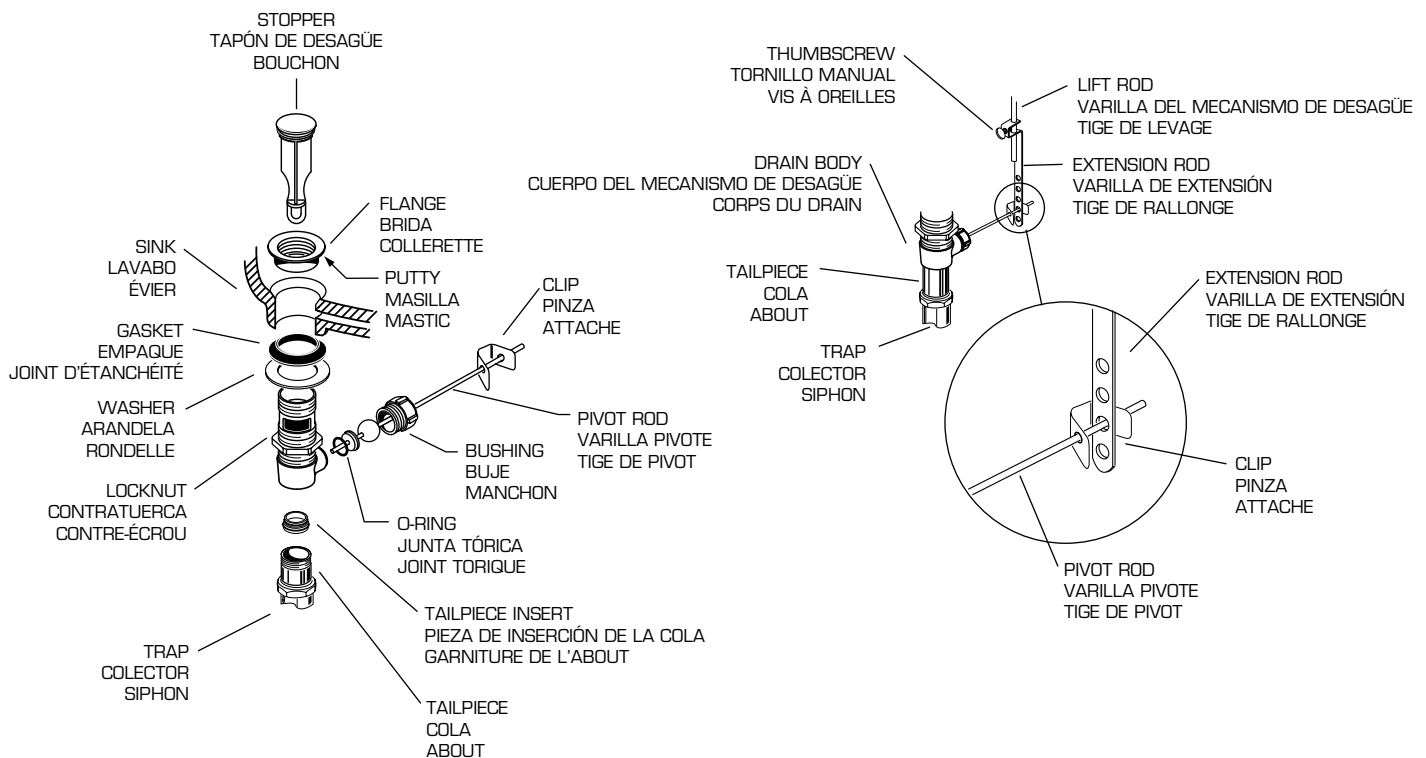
STOPPER
TAPÓN DE DESAGÜE
BOUCHON

FLANGE
BRIDA
COLLERETTE

SINK
LAVABO
ÉVIER

PUTTY
MASILLA
MASTIC

GASKET
EMPAQUE
JOINT D'ÉTANCHÉITÉ

WASHER
ARANDELA
RONDELLE

LOCKNUT
CONTRATUERCA
CONTRE-ÉCROU

CLIP
PINZA
ATTACHE

PIVOT ROD
VARILLA PIVOTE
TIGE DE PIVOT

BUSHING
BUJE
MANCHON

O-RING
JUNTA TÓRICA
JOINT TORIQUE

TAILPIECE INSERT
PIEZA DE INSERCIÓN DE LA COLA
GARNITURE DE L'ABOUT

TRAP
COLECTOR
SIPHON

TAILPIECE
COLA
ABOUT

THUMBSCREW
TORNILLO MANUAL
VIS À OREILLES

LIFT ROD
VARILLA DEL MECANISMO DE DESAGÜE
TIGE DE LEVAGE

DRAIN BODY
CUERPO DEL MECANISMO DE DESAGÜE
CORPS DU DRAIN

EXTENSION ROD
VARILLA DE EXTENSIÓN
TIGE DE RALLONGE

TAILPIECE
COLA
ABOUT

TRAP
COLECTOR
SIPHON

EXTENSION ROD
VARILLA DE EXTENSIÓN
TIGE DE RALLONGE

CLIP
PINZA
ATTACHE

PIVOT ROD
VARILLA PIVOTE
TIGE DE PIVOT